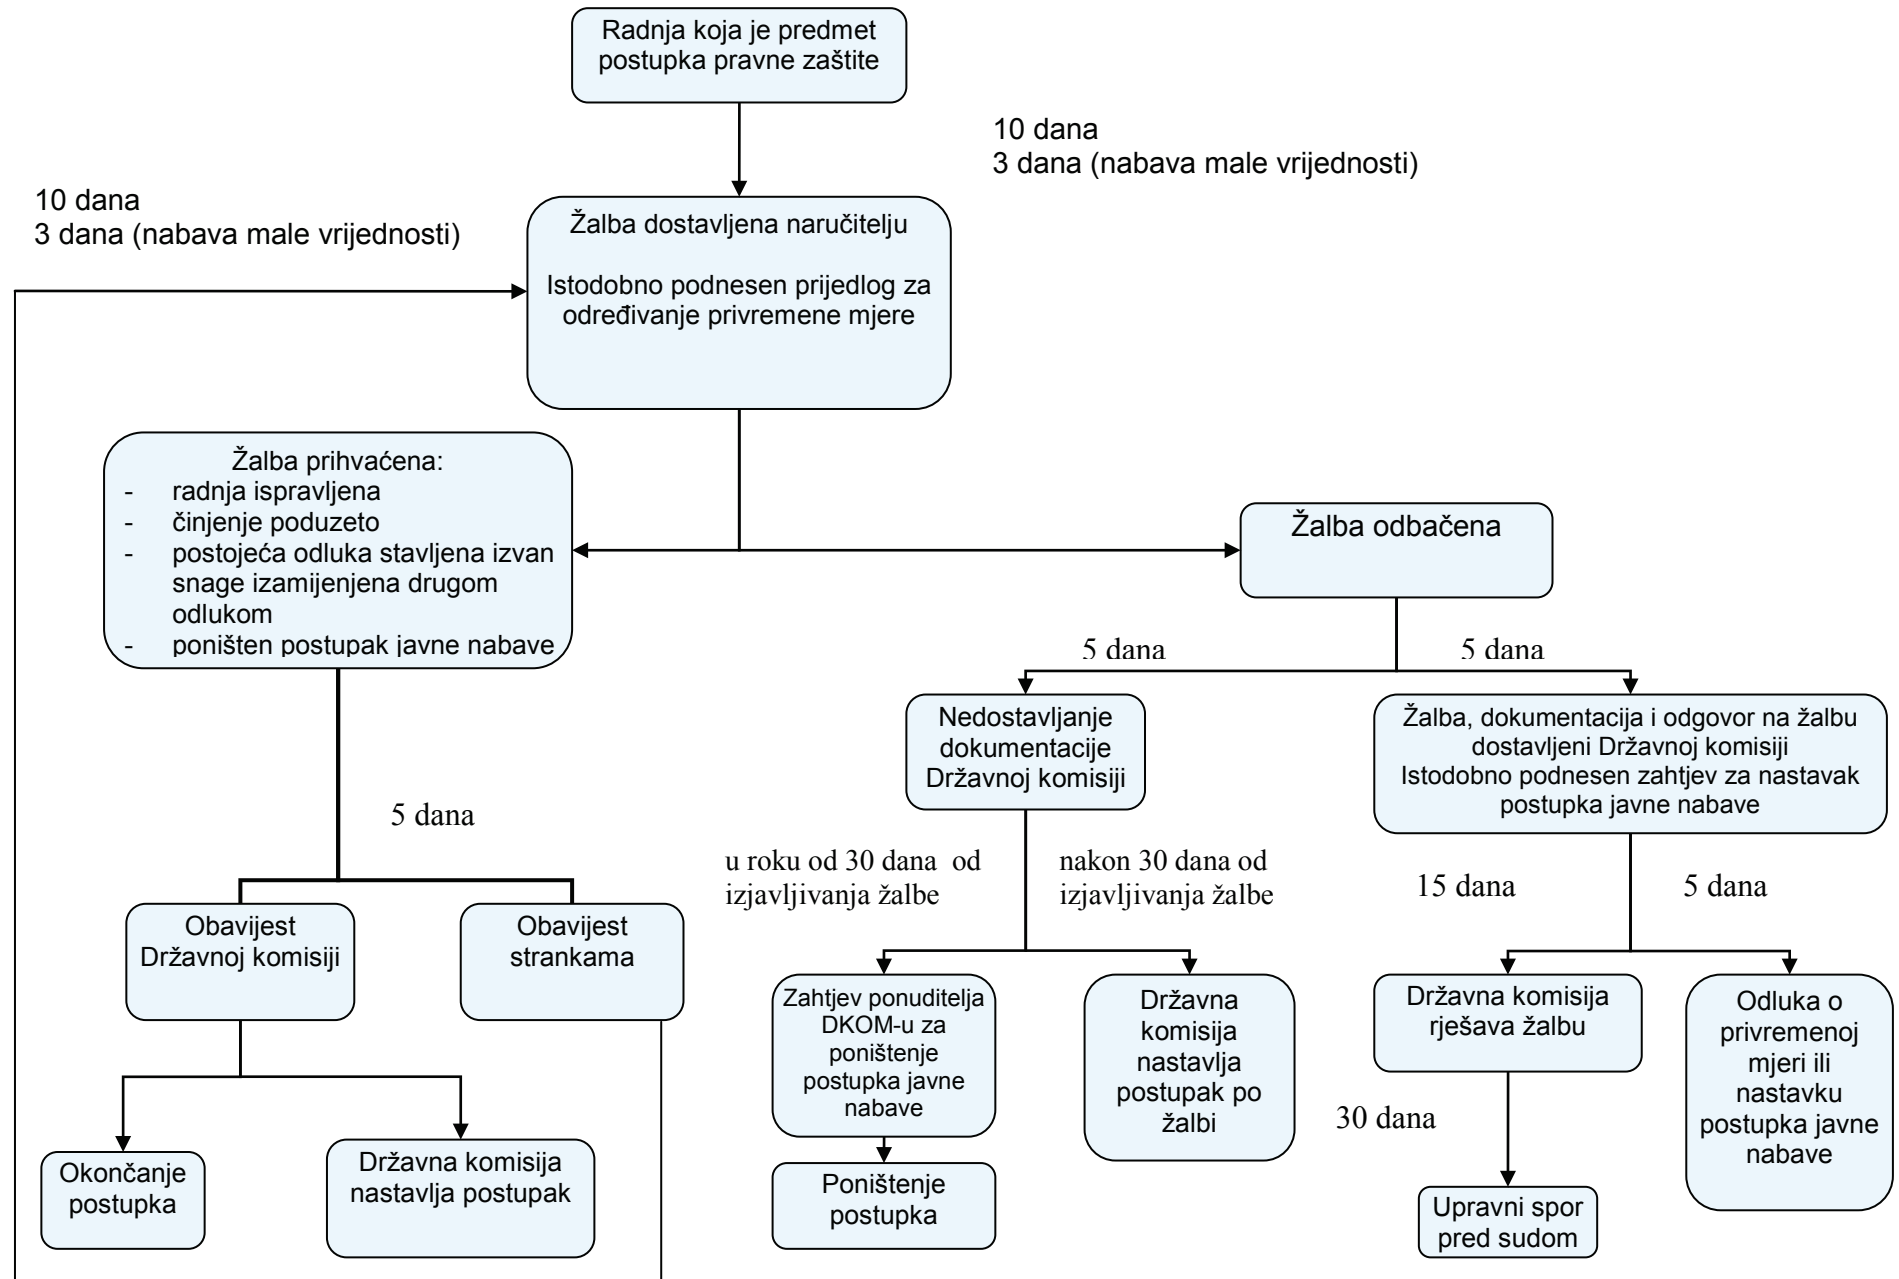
Radnja koja je predmet postupka pravne zaštite

10 dana
3 dana (nabava male vrijednosti)

10 dana
3 dana (nabava male vrijednosti)

Žalba dostavljena naručitelju

Istodobno podnesen prijedlog za određivanje privremene mjere

Žalba prihvaćena:
- radnja ispravljena
- činjenje poduzeto
- postojeća odluka stavljena izvan snage izamijenjena drugom odlukom
- poništen postupak javne nabave

Žalba odbačena

5 dana

5 dana

Nedostavljanje dokumentacije Državnoj komisiji

Žalba, dokumentacija i odgovor na žalbu dostavljeni Državnoj komisiji
Istodobno podnesen zahtjev za nastavak postupka javne nabave

5 dana

u roku od 30 dana od izjavljivanja žalbe

nakon 30 dana od izjavljivanja žalbe

15 dana

5 dana

Obavijest Državnoj komisiji

Obavijest strankama

Zahtjev ponuditelja DKOM-u za poništenje postupka javne nabave

Državna komisija nastavlja postupak po žalbi

Državna komisija rješava žalbu

Odluka o privremenoj mjeri ili nastavku postupka javne nabave

30 dana

Okončanje postupka

Državna komisija nastavlja postupak

Poništenje postupka

Upravni spor pred sudom